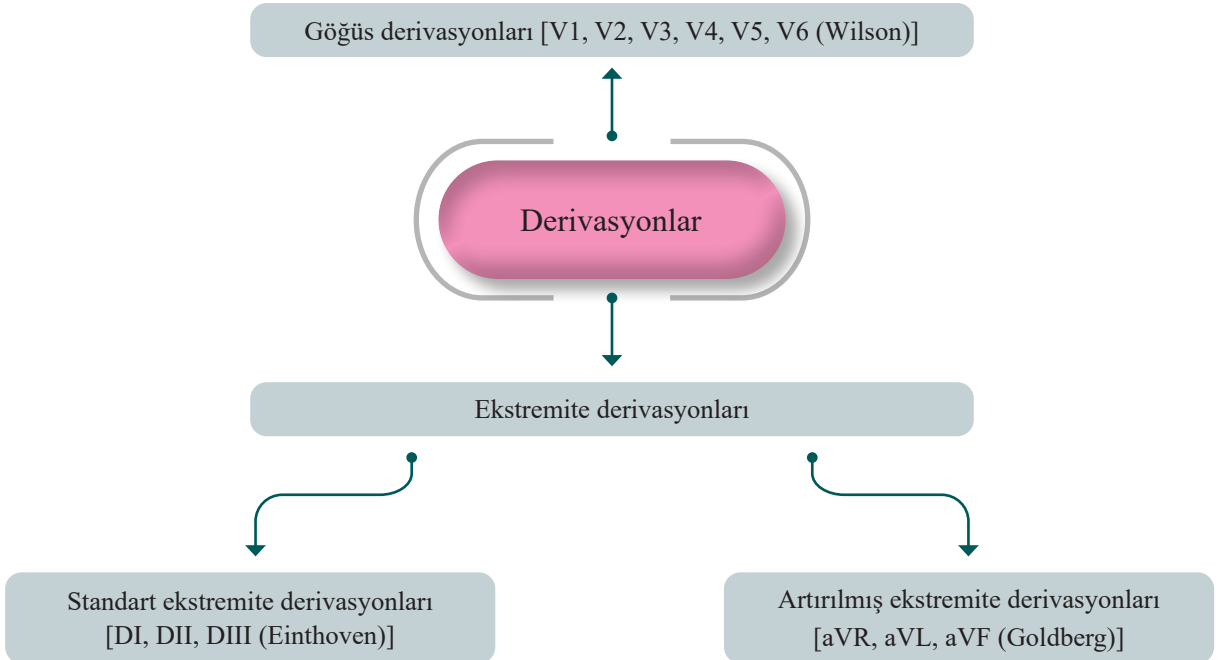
Göğüs derivasyonları [V1, V2, V3, V4, V5, V6 (Wilson)]

Derivasyonlar

Ekstremite derivasyonları

Standart ekstremite derivasyonları [DI, DII, DIII (Einthoven)]

Artırılmış ekstremite derivasyonları [aVR, aVL, aVF (Goldberg)]